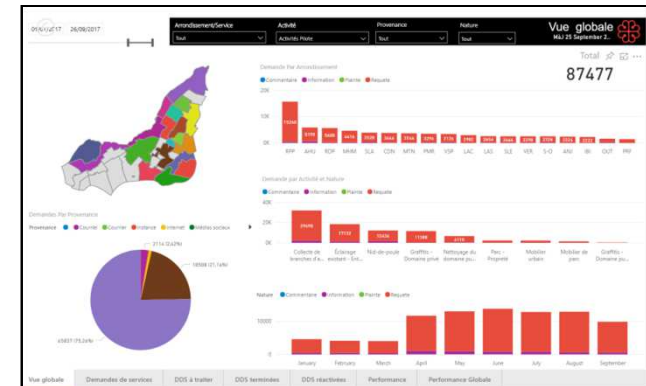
01/01/2017 26/09/2017

Arrondissement/Service
Tout

Activité
Activités Pilote

Provenance
Tout

Nature
Tout

Vue globale
MàJ 25 September 2...

Total

87477

Demande Par Arrondissement

Commentaire Information Plainte Requete

20K
10K
0K

15240

RPP AHU ROP MRM SLA CDN MTN PMR VSP LAC LAS SLE VER S-O ANJ IBI OUT PRF

Demande par Activité et Nature

Commentaire Information Plainte Requete

40K
20K
0K

29476
17112
10430
11186
6115

Collecte de branches d'a...
Éclairage existant - En...
Nid-de-poule
Graffitis - Domaine privé
Nettoyage du domaine pu...
Parc - Propreté
Mobilier urbain
Mobilier de parc
Graffitis - Domaine pu...

Demandes Par Provenance

Provenance Courriel Courrier Instance Internet Médias sociaux

3114 (3.63%)
18588 (21.34%)
65837 (75.34%)

Nature Commentaire Information Plainte Requete

10000
0

January February March April May June July August September

Vue globale | Demandes de services | DDS à traiter | DDS terminées | DDS réactivées | Performance | Performance Globale